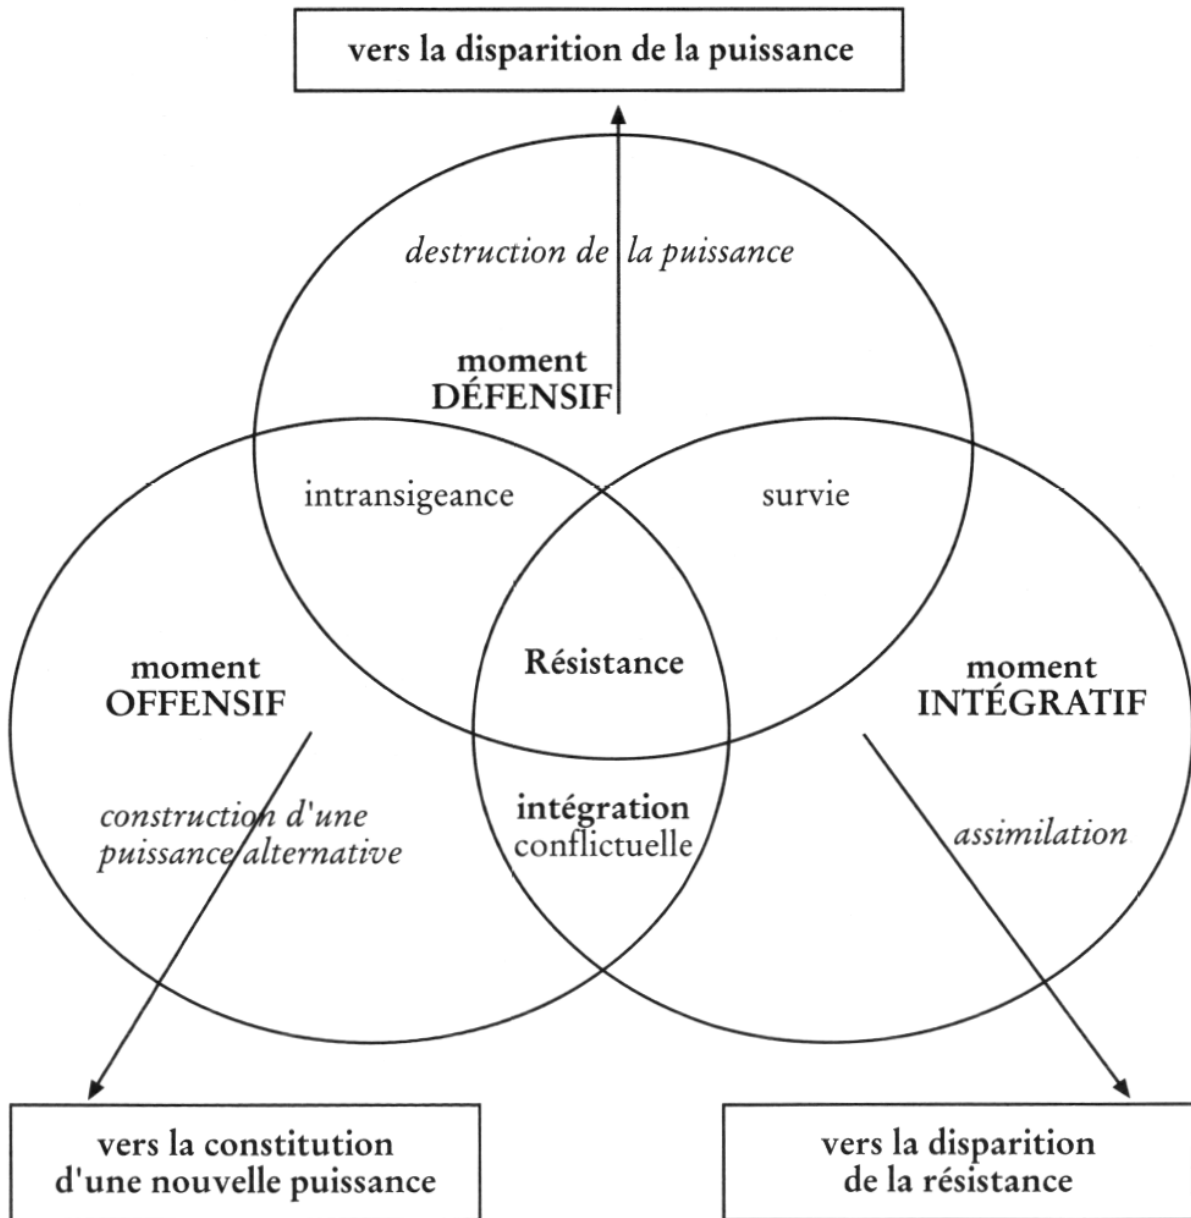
vers la disparition de la puissance

destruction de la puissance

moment DÉFENSIF

intransigeance

survie

moment OFFENSIF

Résistance

moment INTÉGRATIF

construction d'une puissance alternative

intégration conflictuelle

assimilation

vers la constitution d'une nouvelle puissance

vers la disparition de la résistance